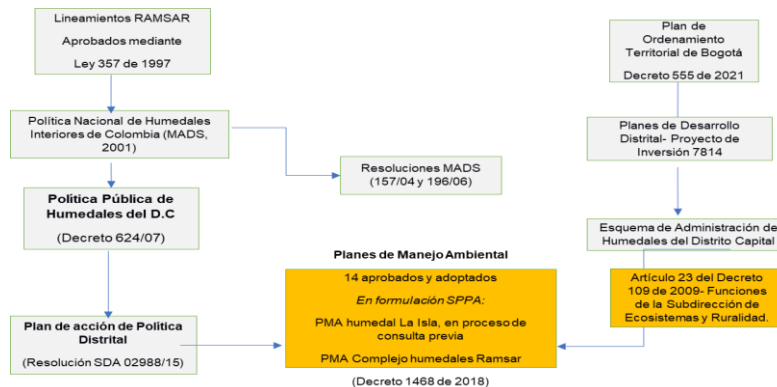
Lineamientos RAMSAR

Aprobados mediante

Ley 357 de 1997

Política Nacional de Humedales Interiores de Colombia (MADS, 2001)

Resoluciones MADS (157/04 y 196/06)

Política Pública de Humedales del D.C

(Decreto 624/07)

Plan de acción de Política Distrital

(Resolución SDA 02988/15)

Plan de Ordenamiento Territorial de Bogotá

Decreto 555 de 2021

Planes de Desarrollo Distrital- Proyecto de Inversión 7814

Esquema de Administración de Humedales del Distrito Capital

Artículo 23 del Decreto 109 de 2009- Funciones de la Subdirección de Ecosistemas y Ruralidad.

Planes de Manejo Ambiental

14 aprobados y adoptados

En formulación SPPA:

PMA humedal La Isla, en proceso de consulta previa

PMA Complejo humedales Ramsar

(Decreto 1468 de 2018)